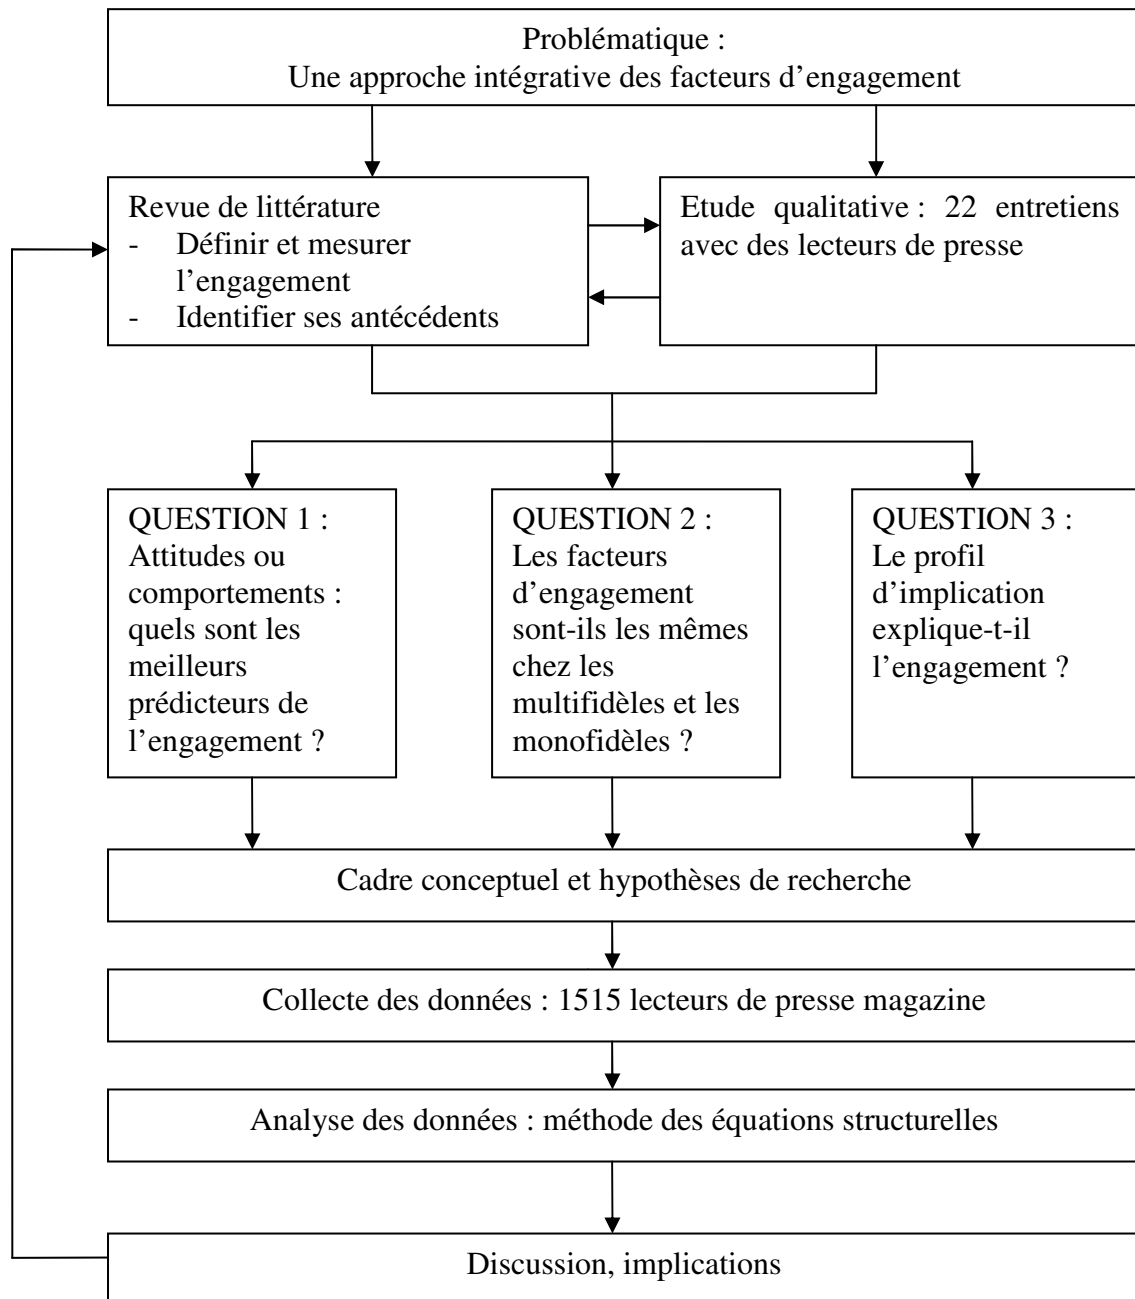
Problématique :
Une approche intégrative des facteurs d'engagement

Revue de littérature
- Définir et mesurer l'engagement
- Identifier ses antécédents

Etude qualitative : 22 entretiens avec des lecteurs de presse

QUESTION 1 :
Attitudes ou comportements : quels sont les meilleurs prédicteurs de l'engagement ?

QUESTION 2 :
Les facteurs d'engagement sont-ils les mêmes chez les multifidèles et les monofidèles ?

QUESTION 3 :
Le profil d'implication explique-t-il l'engagement ?

Cadre conceptuel et hypothèses de recherche

Collecte des données : 1515 lecteurs de presse magazine

Analyse des données : méthode des équations structurelles

Discussion, implications